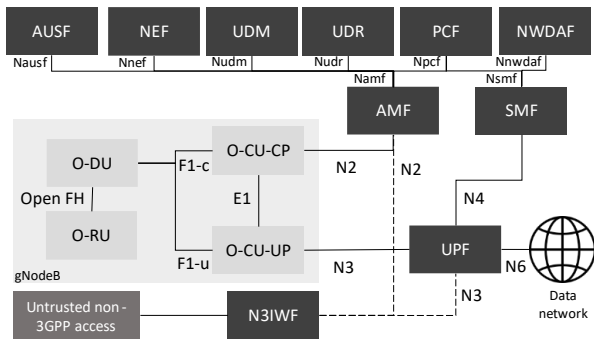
AUSF
NEF
UDM
UDR
PCF
NWDAF
Nausf
Nnef
Nudm
Nudr
Npcf
Nnwdaf
Namf
Nsmf
AMF
SMF
O-DU
F1-c
O-CU-CP
N2
N2
Open FH
E1
N4
O-RU
O-CU-UP
UPF
F1-u
N3
N6
gNodeB
N3
Untrusted non - 3GPP access
N3IWF
Data network